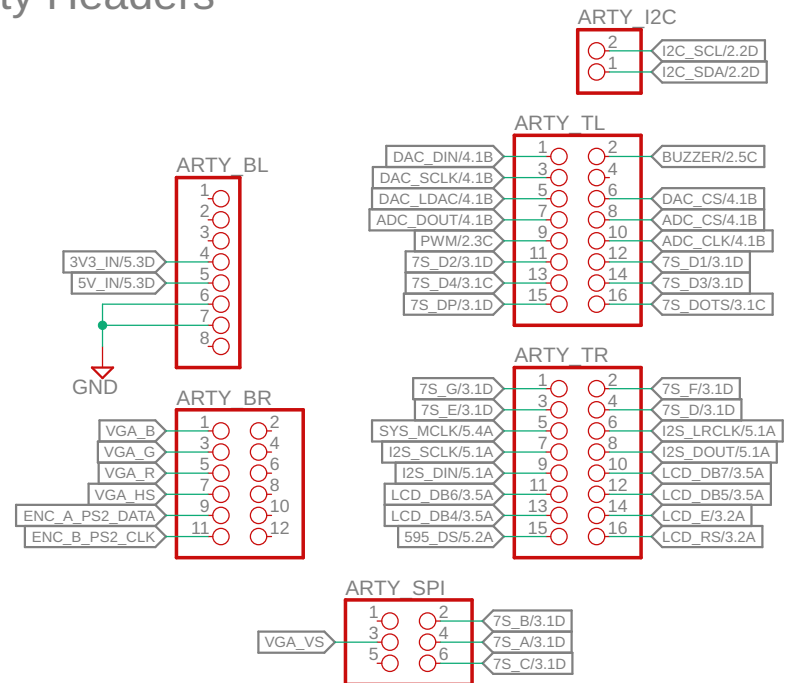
ty Headers

ARTY_I2C
2 I2C_SCL/2.2D
1 I2C_SDA/2.2D

ARTY_TL
DAC_DIN/4.1B 1 2 BUZZER/2.5C
DAC_SCLK/4.1B 3 4
DAC_LDAC/4.1B 5 6 DAC_CS/4.1B
ADC_DOUT/4.1B 7 8 ADC_CS/4.1B
PWM/2.3C 9 10 ADC_CLK/4.1B
7S_D2/3.1D 11 12 7S_D1/3.1D
7S_D4/3.1C 13 14 7S_D3/3.1D
7S_DP/3.1D 15 16 7S_DOTS/3.1C

ARTY_BL
1
2
3
3V3_IN/5.3D 4
5V_IN/5.3D 5
6
7
8
GND

ARTY_TR
7S_G/3.1D 1 2 7S_F/3.1D
7S_E/3.1D 3 4 7S_D/3.1D
SYS_MCLK/5.4A 5 6 I2S_LRCLK/5.1A
I2S_SCLK/5.1A 7 8 I2S_DOUT/5.1A
I2S_DIN/5.1A 9 10 LCD_DB7/3.5A
LCD_DB6/3.5A 11 12 LCD_DB5/3.5A
LCD_DB4/3.5A 13 14 LCD_E/3.2A
595_DS/5.2A 15 16 LCD_RS/3.2A

ARTY_BR
VGA_B 1 2
VGA_G 3 4
VGA_R 5 6
VGA_HS 7 8
ENC_A_PS2_DATA 9 10
ENC_B_PS2_CLK 11 12

ARTY_SPI
1 2 7S_B/3.1D
VGA_VS 3 4 7S_A/3.1D
5 6 7S_C/3.1D